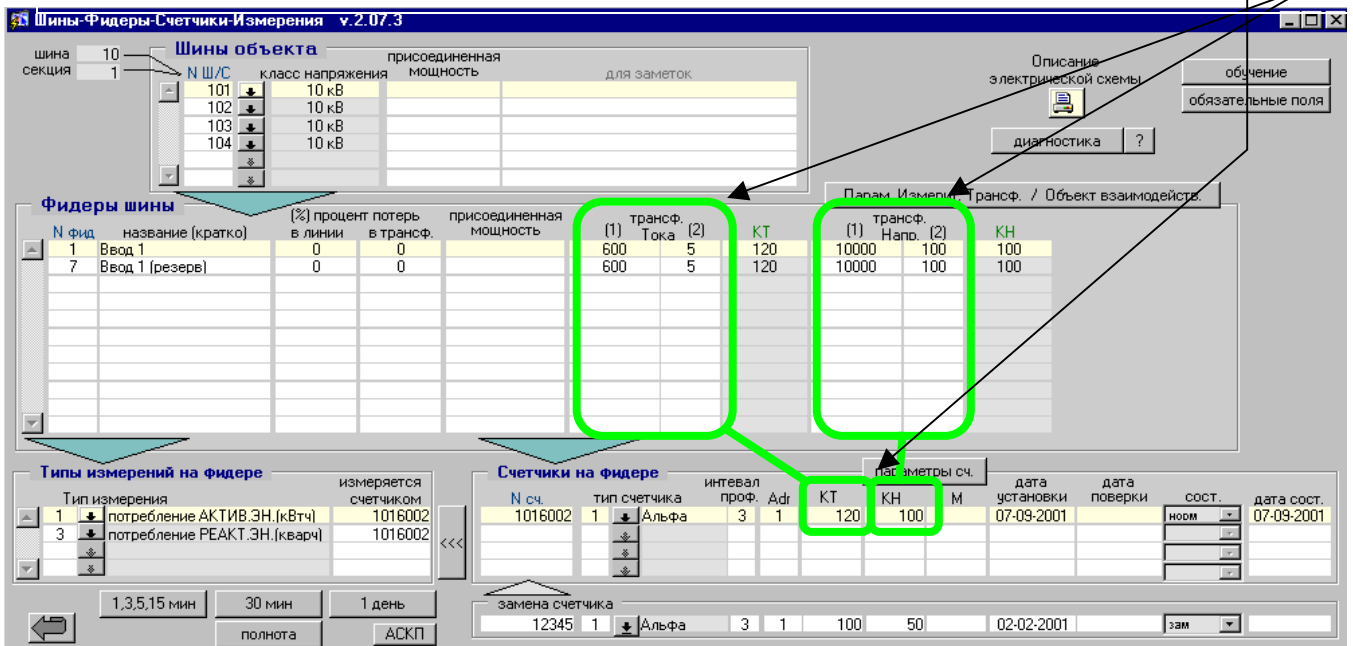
Шины-Фидеры-Счетчики-Измерения v.2.07.3

шина 10
секция 1

Шины объекта

| N Ш/С | класс напряжения | присоединенная мощность | для заметок |
|---|---|---|---|
| 101 | 10 кВ | | |
| 102 | 10 кВ | | |
| 103 | 10 кВ | | |
| 104 | 10 кВ | | |

Описание электрической схемы

обучение
обязательные поля
диагностика ?

Парам. Измерит. Трансф. / Объект взаимодейств.

Фидеры шины

| N фид | название (кратко) | (%) процент потерь в линии | в трансф. | присоединенная мощность | трансф. Тока (1) | (2) | КТ | трансф. Напр. (1) | (2) | КН |
|---|---|---|---|---|---|---|---|---|---|---|
| 1 | Ввод 1 | 0 | 0 | | 600 | 5 | 120 | 10000 | 100 | 100 |
| 7 | Ввод 1 (резерв) | 0 | 0 | | 600 | 5 | 120 | 10000 | 100 | 100 |

Типы измерений на фидере

| Тип измерения | | измеряется счетчиком |
|---|---|---|
| 1 | потребление АКТИВ.ЭН.(кВтч) | 1016002 |
| 3 | потребление РЕАКТ.ЭН.(кварч) | 1016002 |

<<<

Счетчики на фидере

параметры сч.

| N сч. | тип счетчика | | интевал проф. | Adr | КТ | КН | М | дата установки | дата поверки | сост. | дата сост. |
|---|---|---|---|---|---|---|---|---|---|---|---|
| 1016002 | 1 | Альфа | 3 | 1 | 120 | 100 | | 07-09-2001 | | норм | 07-09-2001 |

1,3,5,15 мин
30 мин
1 день
полнота
АСКП

замена счетчика

| 12345 | 1 | Альфа | 3 | 1 | 100 | 50 | | 02-02-2001 | | зам | |
|---|---|---|---|---|---|---|---|---|---|---|---|